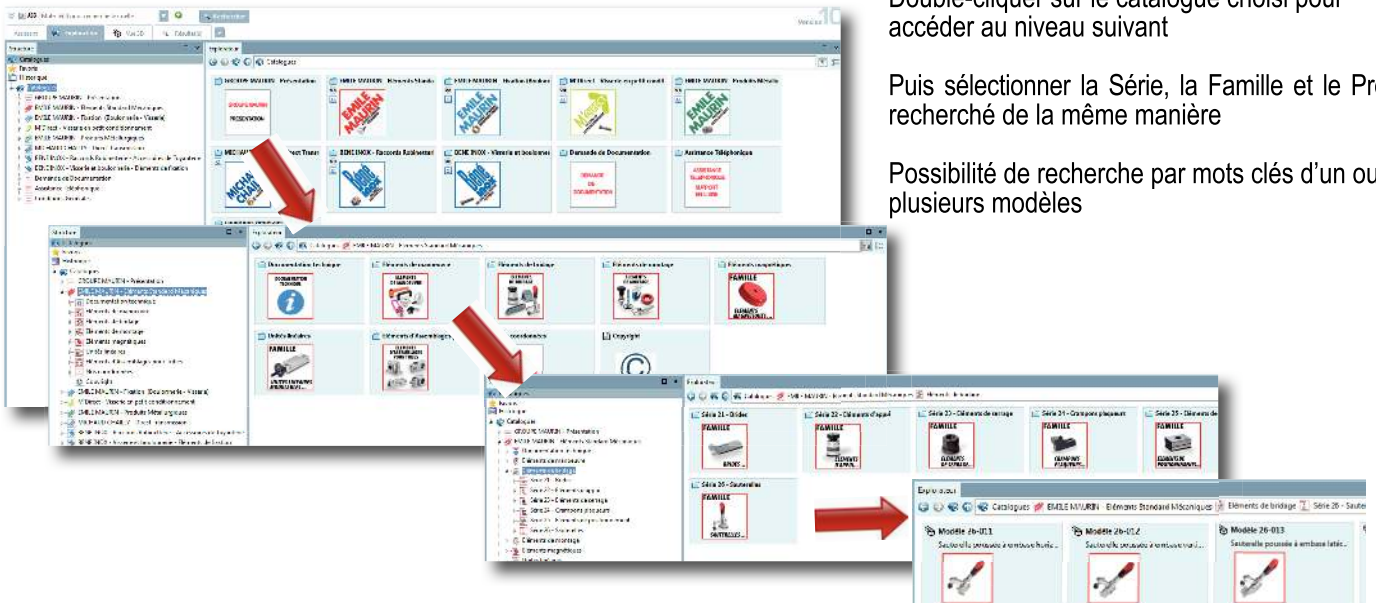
Double-cliquer sur le catalogue choisi pour accéder au niveau suivant

Puis sélectionner la Série, la Famille et le Pr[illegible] recherché de la même manière

Possibilité de recherche par mots clés d'un ou plusieurs modèles

Catalogues

Favoris

Historique

Catalogues

EMILE MAURIN Présentation

EMILE MAURIN Eléments Standard Mécaniques

EMILE MAURIN Fixation (Boulonnerie - Visserie)

EMILE MAURIN Produits Métallurgiques

MICHAUD CHAILLY

BENOIT INOX - Raccords Robinetterie

DENIS INOX

Demande de Documentation

Assistance Téléphonique

Explorateur

Catalogues

EMILE MAURIN - Eléments Standard Mécaniques

Documentation technique

Eléments de manoeuvre

Eléments de bridage

Eléments de montage

Eléments magnétiques

FAMILLE

Unités linéaires

Eléments d'Assemblage

Copyright

Série 21 - Bridec

Série 22 - Eléments d'appui

Série 23 - Eléments de serrage

Série 24 - Crampons plaqueurs

Série 25 - Eléments de

Série 26 - Sauterelles

Catalogues

EMILE MAURIN - Eléments Standard Mécaniques

Eléments de bridage

Série 26 - Saute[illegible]

Modèle 26-011

Modèle 26-012

Modèle 26-013

Sauterelle poussée à embase horiz...

Sauterelle poussée à embase vert...

Sauterelle poussée à embase latér...